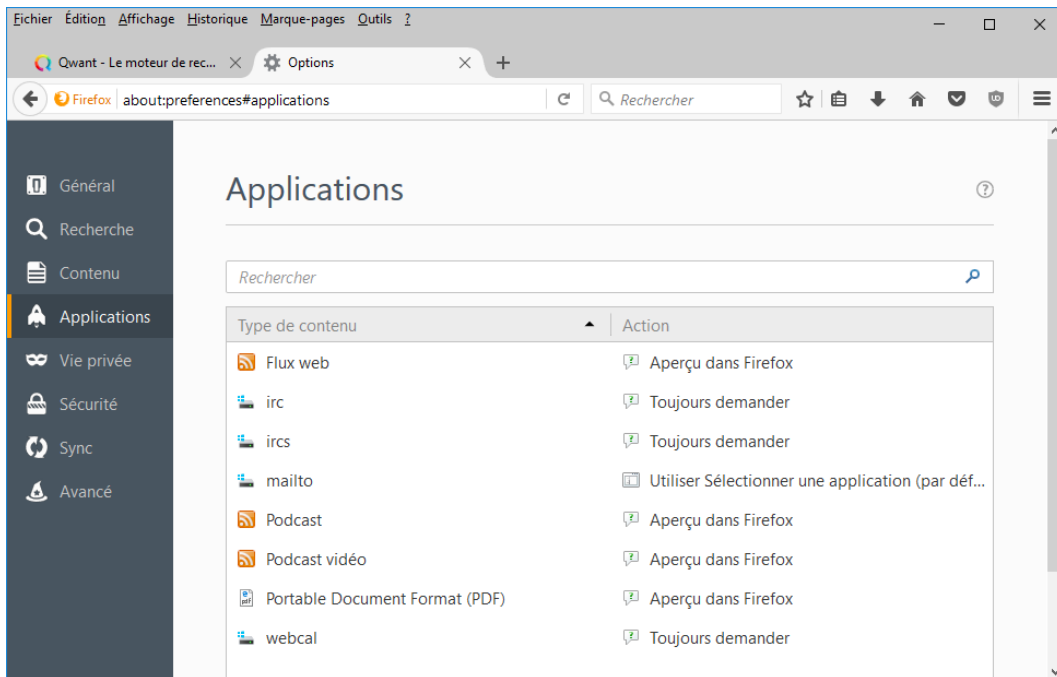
Fichier Édition Affichage Historique Marque-pages Outils ?

Qwant - Le moteur de rec... ×
Options ×
+

Firefox about:preferences#applications
Rechercher

Général
Recherche
Contenu
Applications
Vie privée
Sécurité
Sync
Avancé

Applications

Rechercher

| Type de contenu | Action |
|---|---|
| Flux web | Aperçu dans Firefox |
| irc | Toujours demander |
| ircs | Toujours demander |
| mailto | Utiliser Sélectionner une application (par déf... |
| Podcast | Aperçu dans Firefox |
| Podcast vidéo | Aperçu dans Firefox |
| Portable Document Format (PDF) | Aperçu dans Firefox |
| webcal | Toujours demander |